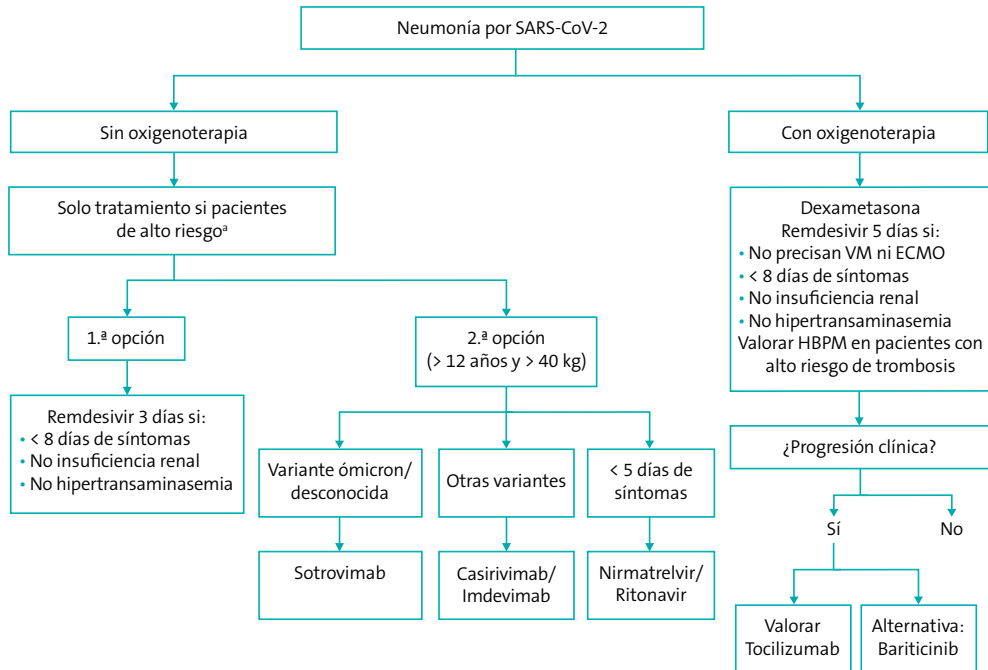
Neumonía por SARS-CoV-2

Sin oxigenoterapia

Solo tratamiento si pacientes de alto riesgo$^{a}$

1.ª opción

Remdesivir 3 días si:
• < 8 días de síntomas
• No insuficiencia renal
• No hipertransaminasemia

2.ª opción
(> 12 años y > 40 kg)

Variante ómicron/ desconocida

Sotrovimab

Otras variantes

Casirivimab/ Imdevimab

< 5 días de síntomas

Nirmatrelvir/ Ritonavir

Con oxigenoterapia

Dexametasona
Remdesivir 5 días si:
• No precisan VM ni ECMO
• < 8 días de síntomas
• No insuficiencia renal
• No hipertransaminasemia
Valorar HBPM en pacientes con alto riesgo de trombosis

¿Progresión clínica?

Sí

No

Valorar Tocilizumab

Alternativa: Bariticinib